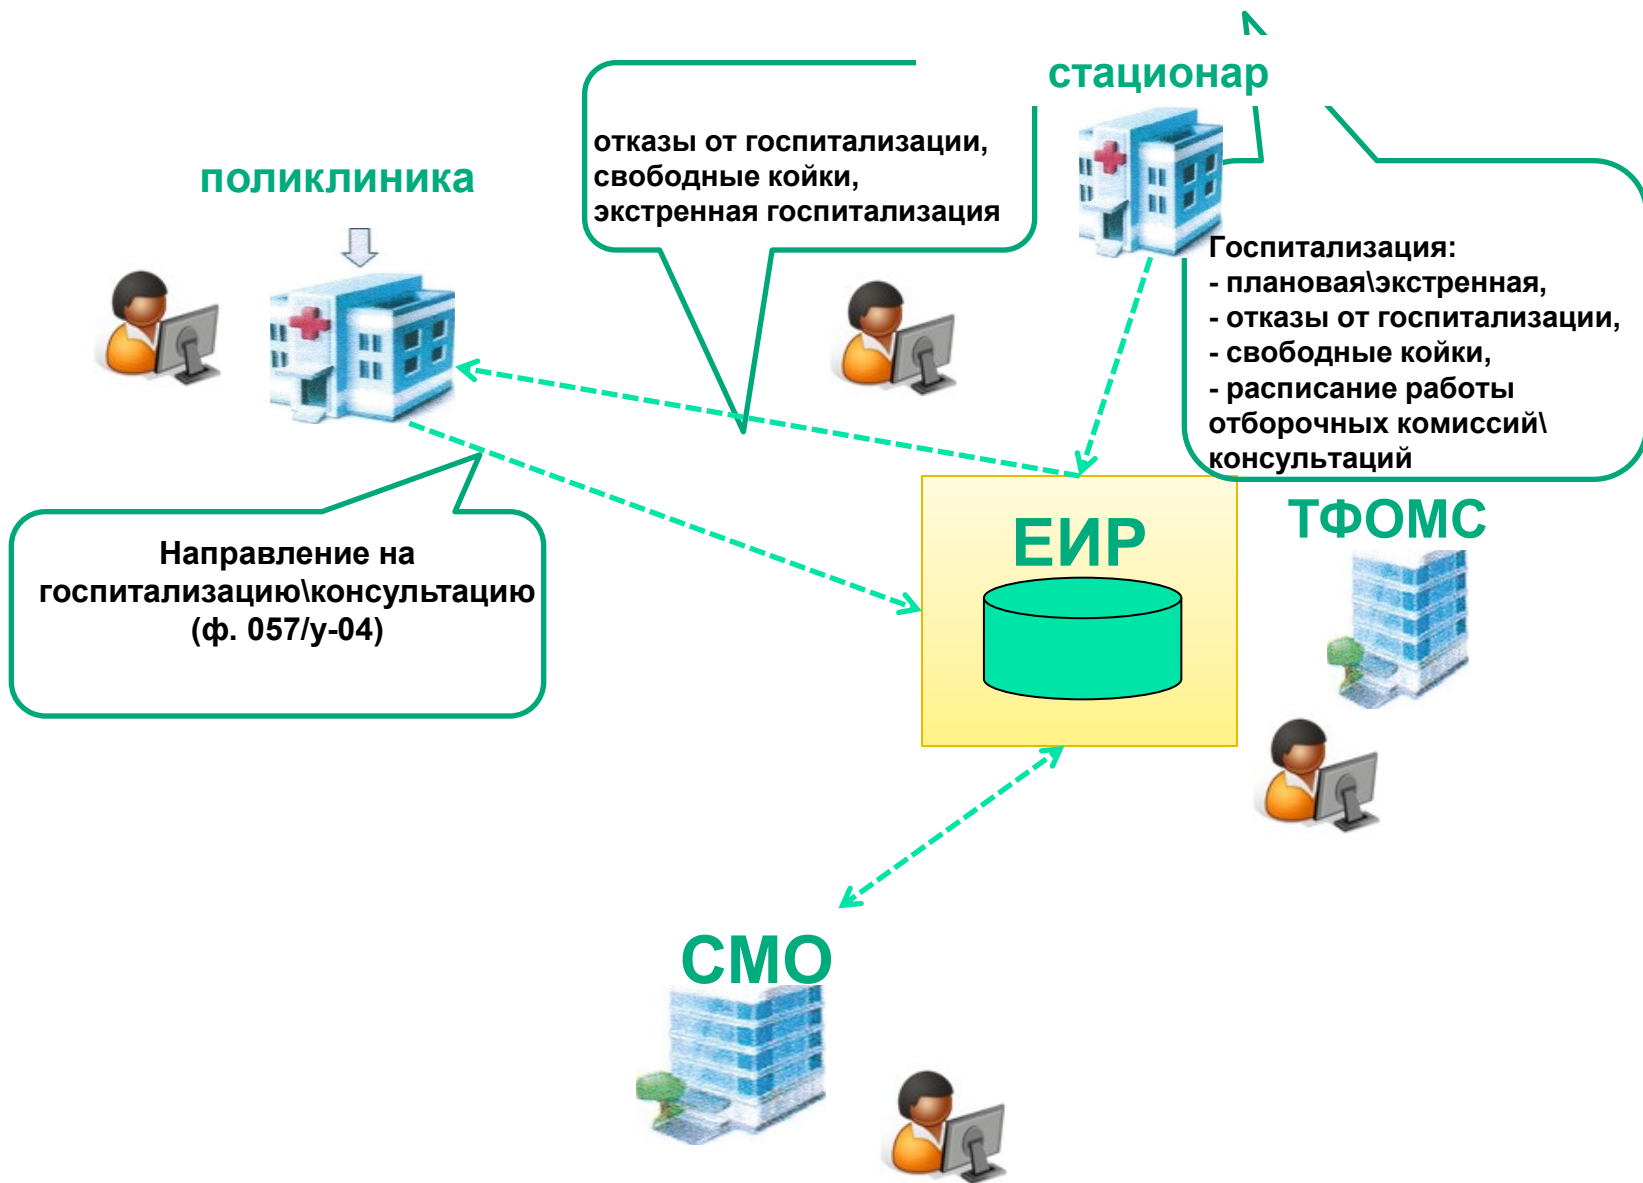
стационар

отказы от госпитализации, свободные койки, экстренная госпитализация

поликлиника

Госпитализация:
- плановая\экстренная,
- отказы от госпитализации,
- свободные койки,
- расписание работы отборочных комиссий\ консультаций

Направление на госпитализацию\консультацию (ф. 057/у-04)

ЕИР

ТФОМС

СМО